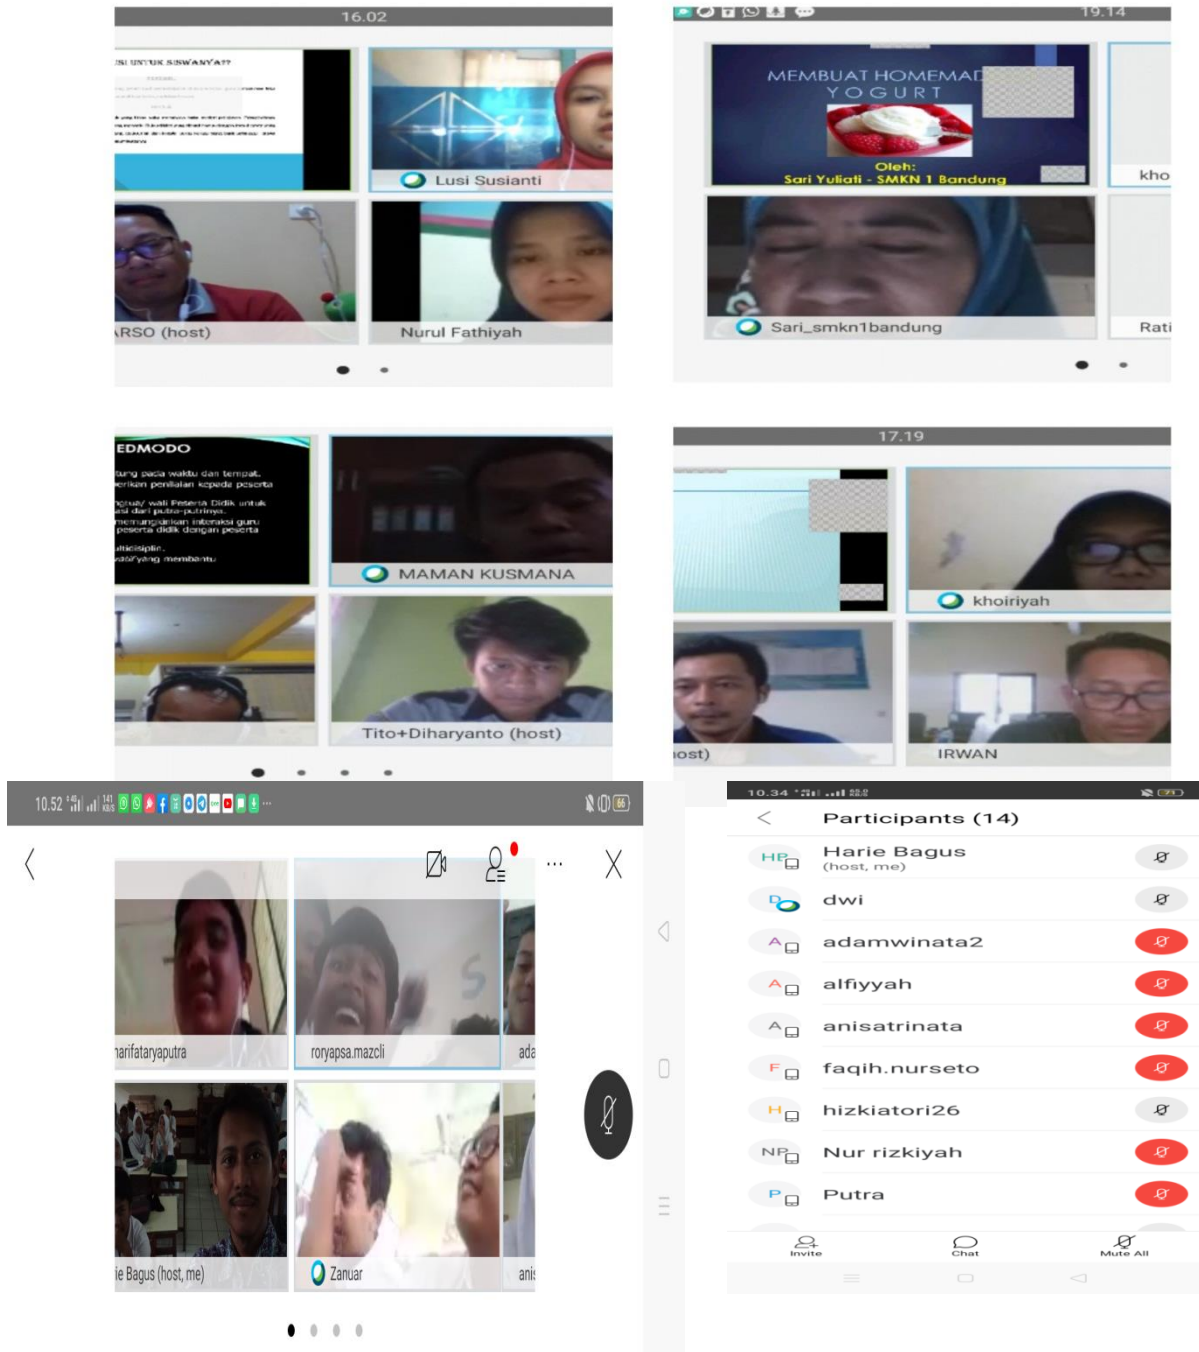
16.02

SI UNTUK SISWANYA??

Lusi Susianti

RSO (host)

Nurul Fathiyah

19.14

MEMBUAT HOMEMAD YOGURT

Oleh: Sari Yuliati - SMKN 1 Bandung

kho

Sari_smkn1bandung

Rati

EDMODO

tung pada waktu dan tempat. erikan penilaian kepada peserta

ngtua/ wali Peserta Didik untuk asi dari putra-putrinya. memungkinkan interaksi guru peserta didik dengan peserta

ultidisiplin. ab/ yang membantu

MAMAN KUSMANA

Tito+Diharyanto (host)

17.19

khoiriyah

ost)

IRWAN

10.52

narifatary aputra

roryapsa.mazcli

ada

ie Bagus (host, me)

Zanuar

anis

10.34

Participants (14)

HB Harie Bagus (host, me)

D dwi

A adamwinata2

A alfiyyah

A anisatrinata

F faqih.nurseto

H hizkiatori26

NR Nur rizkiyah

P Putra

Invite

Chat

Mute All